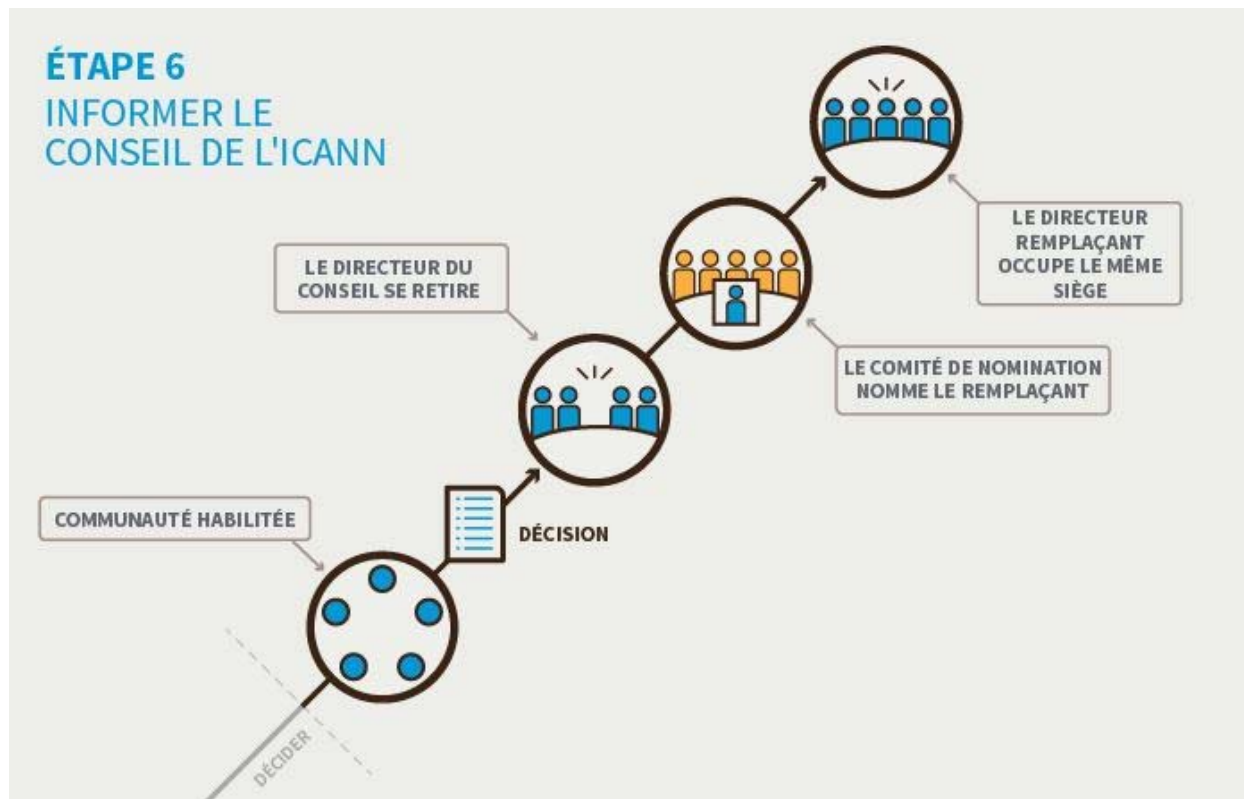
ÉTAPE 6
INFORMER LE CONSEIL DE L'ICANN

LE DIRECTEUR REMPLAÇANT OCCUPE LE MÊME SIÈGE

LE DIRECTEUR DU CONSEIL SE RETIRE

LE COMITÉ DE NOMINATION NOMME LE REMPLAÇANT

COMMUNAUTÉ HABILITÉE

DÉCISION

DÉCIDER